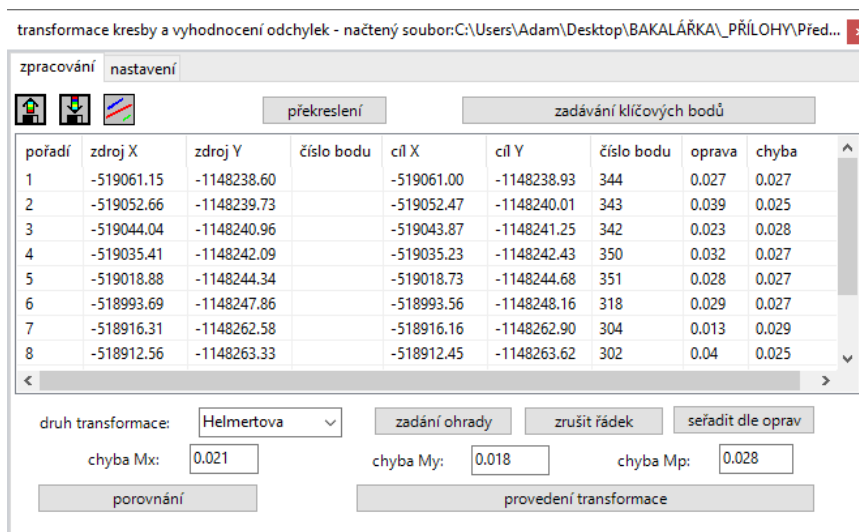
transformace kresby a vyhodnocení odchylek - načtený soubor:C:\Users\Adam\Desktop\BAKALÁŘKA\_PŘÍLOHY\Před...

zpracování | nastavení

překreslení | zadávání klíčových bodů

| pořadí | zdroj X | zdroj Y | číslo bodu | cíl X | cíl Y | číslo bodu | oprava | chyba |
|---|---|---|---|---|---|---|---|---|
| 1 | -519061.15 | -1148238.60 | | -519061.00 | -1148238.93 | 344 | 0.027 | 0.027 |
| 2 | -519052.66 | -1148239.73 | | -519052.47 | -1148240.01 | 343 | 0.039 | 0.025 |
| 3 | -519044.04 | -1148240.96 | | -519043.87 | -1148241.25 | 342 | 0.023 | 0.028 |
| 4 | -519035.41 | -1148242.09 | | -519035.23 | -1148242.43 | 350 | 0.032 | 0.027 |
| 5 | -519018.88 | -1148244.34 | | -519018.73 | -1148244.68 | 351 | 0.028 | 0.027 |
| 6 | -518993.69 | -1148247.86 | | -518993.56 | -1148248.16 | 318 | 0.029 | 0.027 |
| 7 | -518916.31 | -1148262.58 | | -518916.16 | -1148262.90 | 304 | 0.013 | 0.029 |
| 8 | -518912.56 | -1148263.33 | | -518912.45 | -1148263.62 | 302 | 0.04 | 0.025 |

druh transformace: Helmertova | zadání ohrady | zrušit řádek | seřadit dle oprav

chyba Mx: 0.021 | chyba My: 0.018 | chyba Mp: 0.028

porovnání | provedení transformace